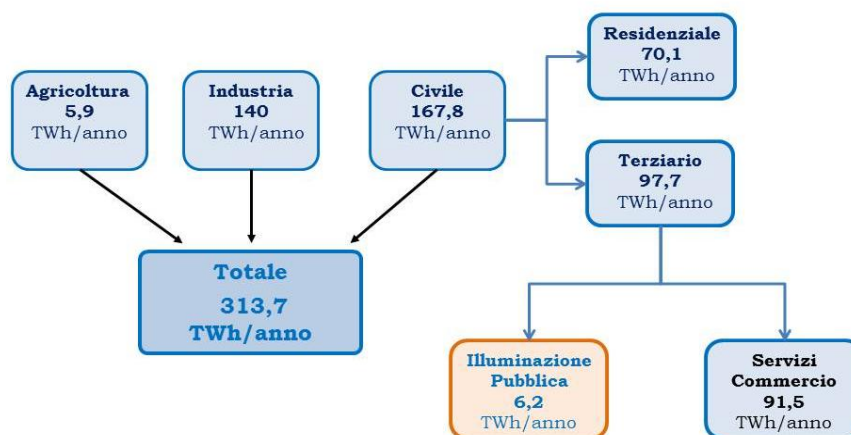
Agricoltura
5,9
TWh/anno

Industria
140
TWh/anno

Civile
167,8
TWh/anno

Residenziale
70,1
TWh/anno

Terziario
97,7
TWh/anno

Totale
313,7
TWh/anno

Illuminazione Pubblica
6,2
TWh/anno

Servizi Commercio
91,5
TWh/anno